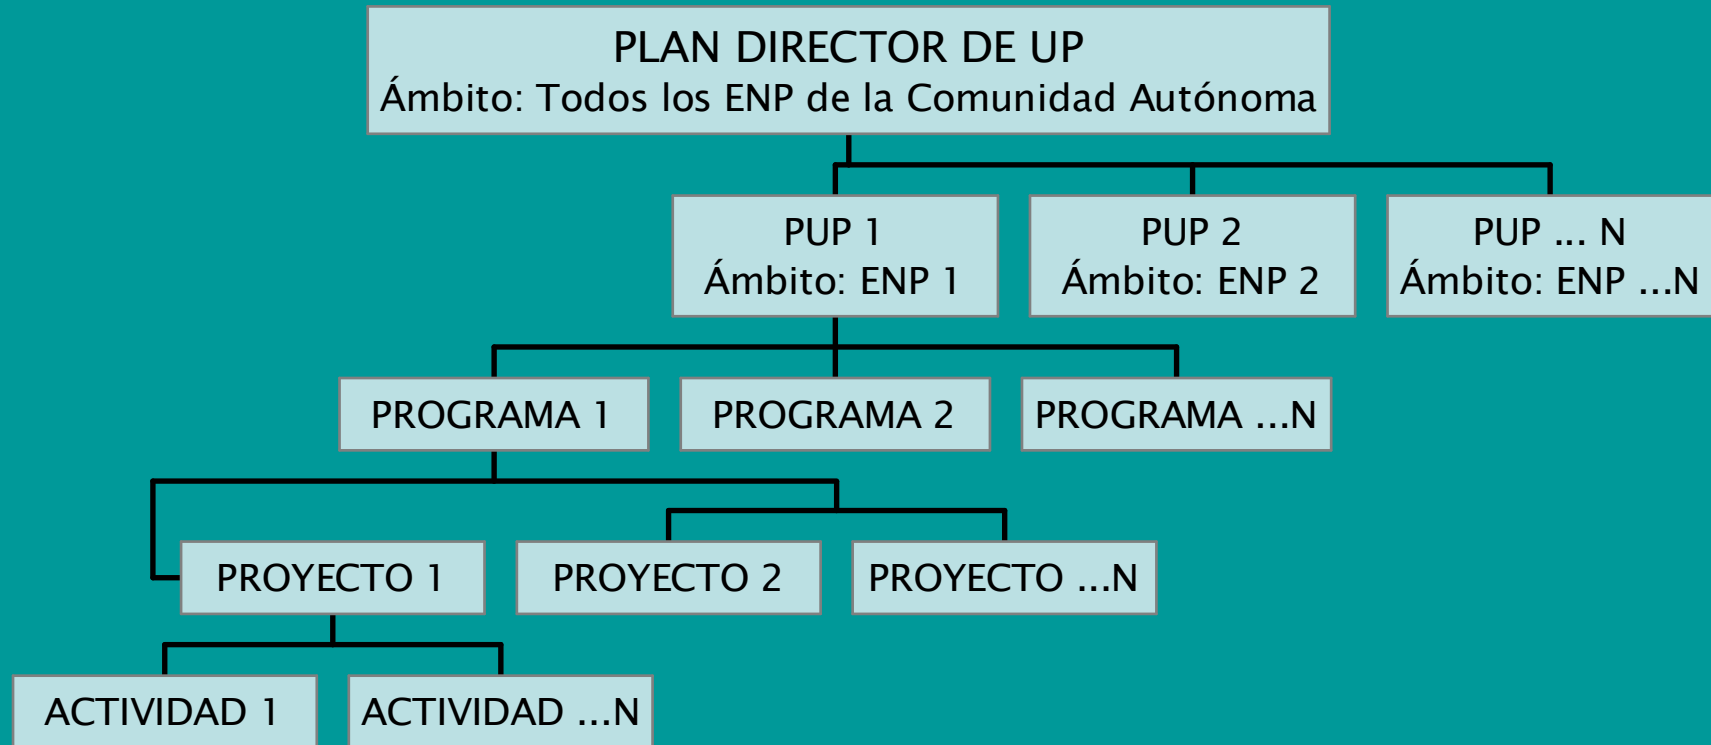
PLAN DIRECTOR DE UP
Ámbito: Todos los ENP de la Comunidad Autónoma

PUP 1
Ámbito: ENP 1

PUP 2
Ámbito: ENP 2

PUP ... N
Ámbito: ENP ...N

PROGRAMA 1

PROGRAMA 2

PROGRAMA ...N

PROYECTO 1

PROYECTO 2

PROYECTO ...N

ACTIVIDAD 1

ACTIVIDAD ...N